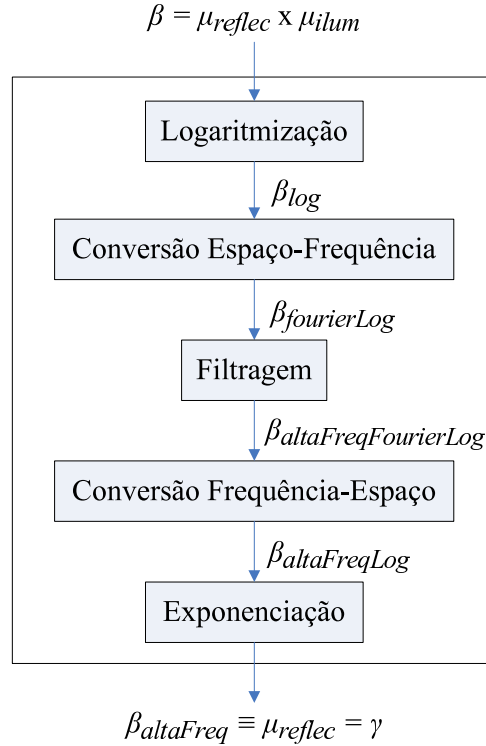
$\beta = \mu_{reflec} \text{ x } \mu_{ilum}$

Logaritmização

$\beta_{log}$

Conversão Espaço-Frequência

$\beta_{fourierLog}$

Filtragem

$\beta_{altaFreqFourierLog}$

Conversão Frequência-Espaço

$\beta_{altaFreqLog}$

Exponenciação

$\beta_{altaFreq} \equiv \mu_{reflec} = \gamma$